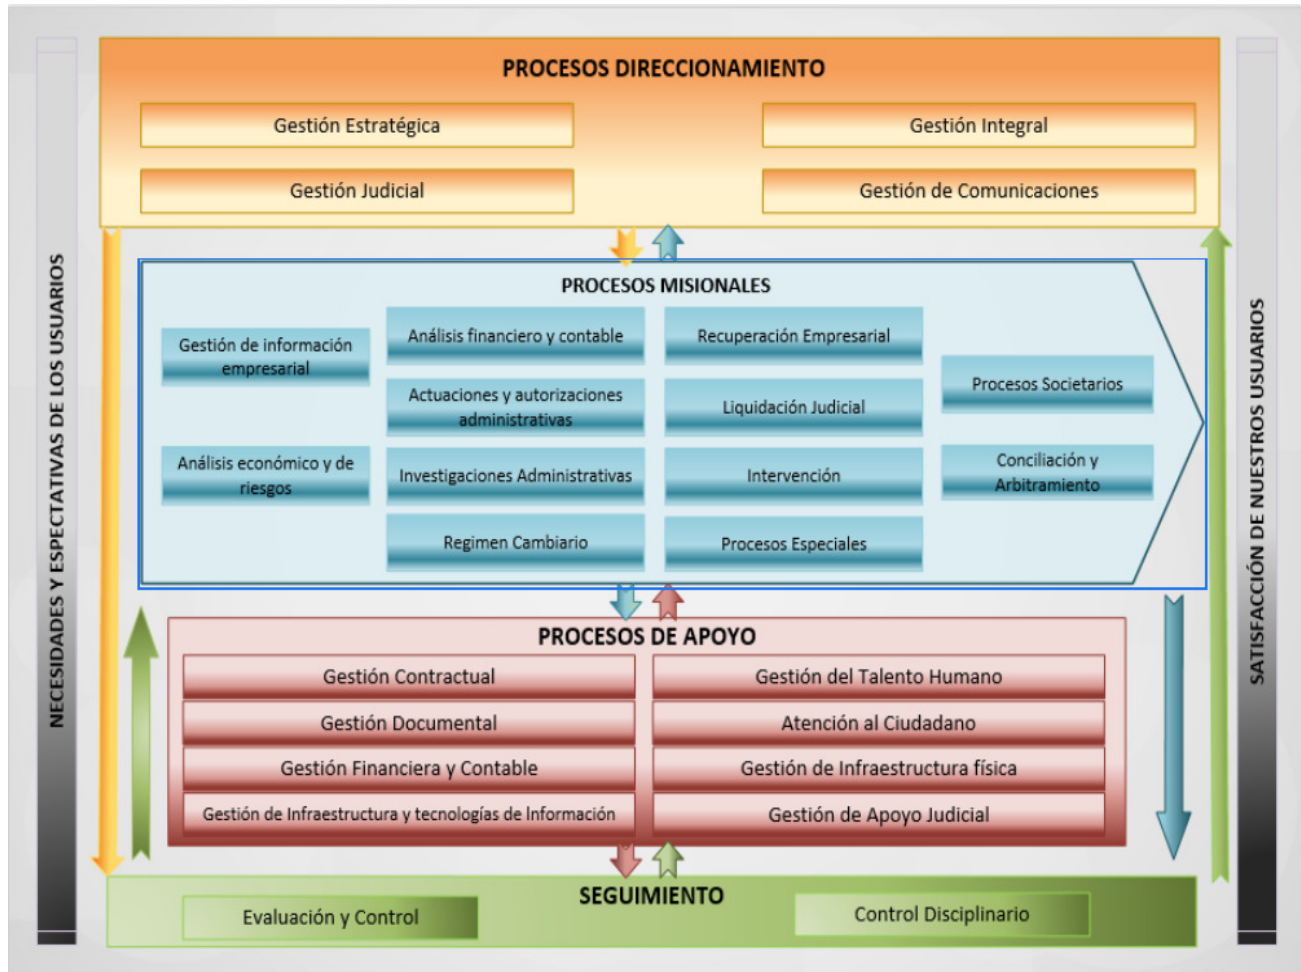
NECESIDADES Y ESPECTATIVAS DE LOS USUARIOS

PROCESOS DIRECCIONAMIENTO

Gestión Estratégica

Gestión Integral

Gestión Judicial

Gestión de Comunicaciones

PROCESOS MISIONALES

Gestión de información empresarial

Análisis financiero y contable

Recuperación Empresarial

Actuaciones y autorizaciones administrativas

Liquidación Judicial

Procesos Societarios

Análisis económico y de riesgos

Investigaciones Administrativas

Intervención

Conciliación y Arbitramiento

Regimen Cambiario

Procesos Especiales

PROCESOS DE APOYO

Gestión Contractual

Gestión del Talento Humano

Gestión Documental

Atención al Ciudadano

Gestión Financiera y Contable

Gestión de Infraestructura física

Gestión de Infraestructura y tecnologías de Información

Gestión de Apoyo Judicial

SEGUIMIENTO

Evaluación y Control

Control Disciplinario

SATISFACCIÓN DE NUESTROS USUARIOS